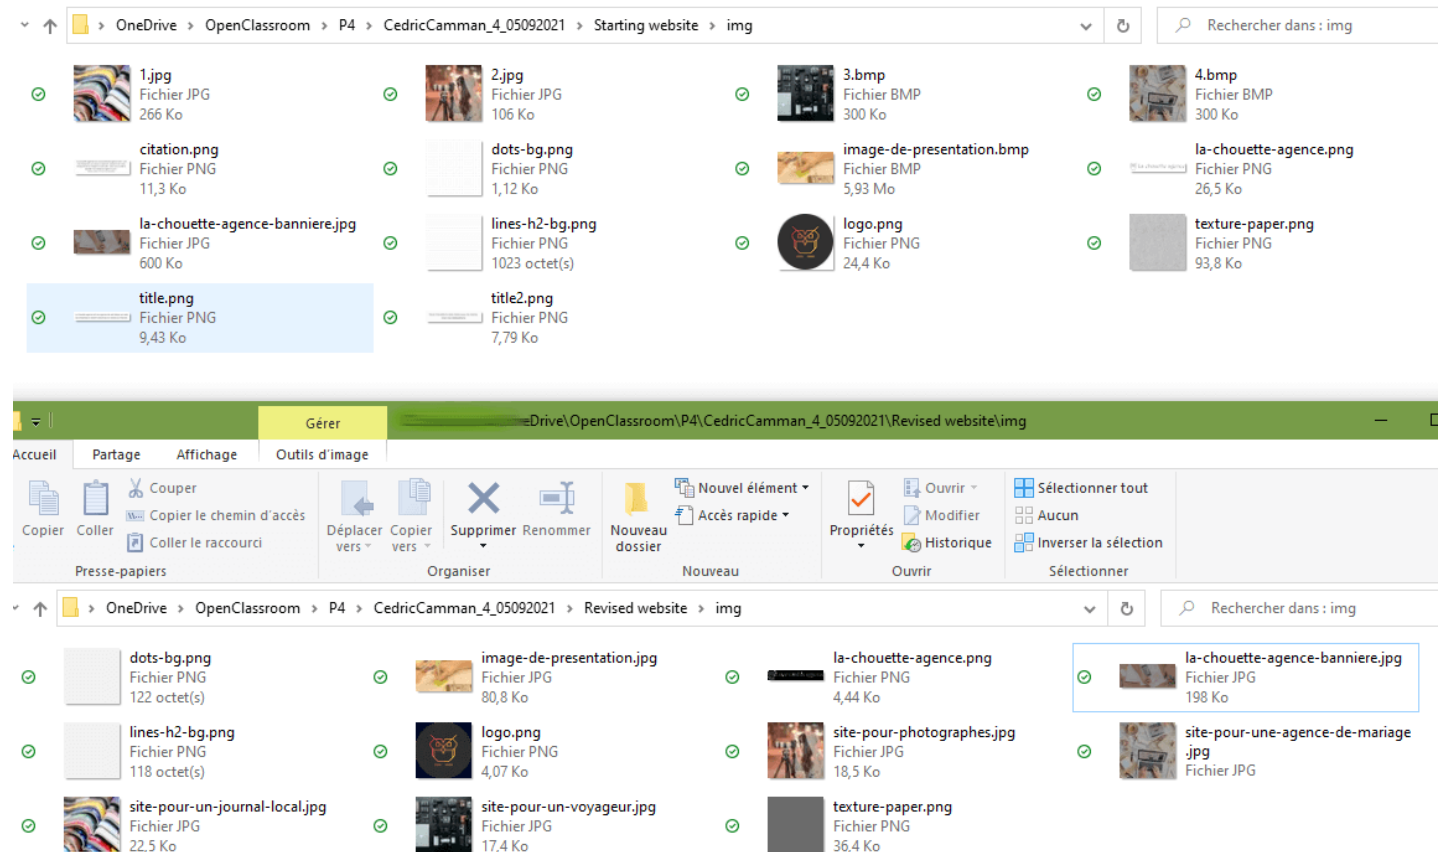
OneDrive > OpenClassroom > P4 > CedricCamman_4_05092021 > Starting website > img

Rechercher dans : img

1.jpg
Fichier JPG
266 Ko

2.jpg
Fichier JPG
106 Ko

3.bmp
Fichier BMP
300 Ko

4.bmp
Fichier BMP
300 Ko

citation.png
Fichier PNG
11,3 Ko

dots-bg.png
Fichier PNG
1,12 Ko

image-de-presentation.bmp
Fichier BMP
5,93 Mo

la-chouette-agence.png
Fichier PNG
26,5 Ko

la-chouette-agence-banniere.jpg
Fichier JPG
600 Ko

lines-h2-bg.png
Fichier PNG
1023 octet(s)

logo.png
Fichier PNG
24,4 Ko

texture-papier.png
Fichier PNG
93,8 Ko

title.png
Fichier PNG
9,43 Ko

title2.png
Fichier PNG
7,79 Ko

Gérer

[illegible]Drive\OpenClassroom\P4\CedricCamman_4_05092021\Revised website\img

Accueil Partage Affichage Outils d'image

Copier Coller Couper Copier le chemin d'accès Coller le raccourci Presse-papiers

Déplacer vers Copier vers Supprimer Renommer Organiser

Nouveau dossier Nouvel élément Accès rapide Nouveau

Propriétés Ouvrir Modifier Historique Ouvrir

Sélectionner tout Aucun Inverser la sélection Sélectionner

OneDrive > OpenClassroom > P4 > CedricCamman_4_05092021 > Revised website > img

Rechercher dans : img

dots-bg.png
Fichier PNG
122 octet(s)

image-de-presentation.jpg
Fichier JPG
80,8 Ko

la-chouette-agence.png
Fichier PNG
4,44 Ko

la-chouette-agence-banniere.jpg
Fichier JPG
198 Ko

lines-h2-bg.png
Fichier PNG
118 octet(s)

logo.png
Fichier PNG
4,07 Ko

site-pour-photographes.jpg
Fichier JPG
18,5 Ko

site-pour-une-agence-de-mariage.jpg
Fichier JPG

site-pour-un-journal-local.jpg
Fichier JPG
22,5 Ko

site-pour-un-voyageur.jpg
Fichier JPG
17,4 Ko

texture-paper.png
Fichier PNG
36,4 Ko